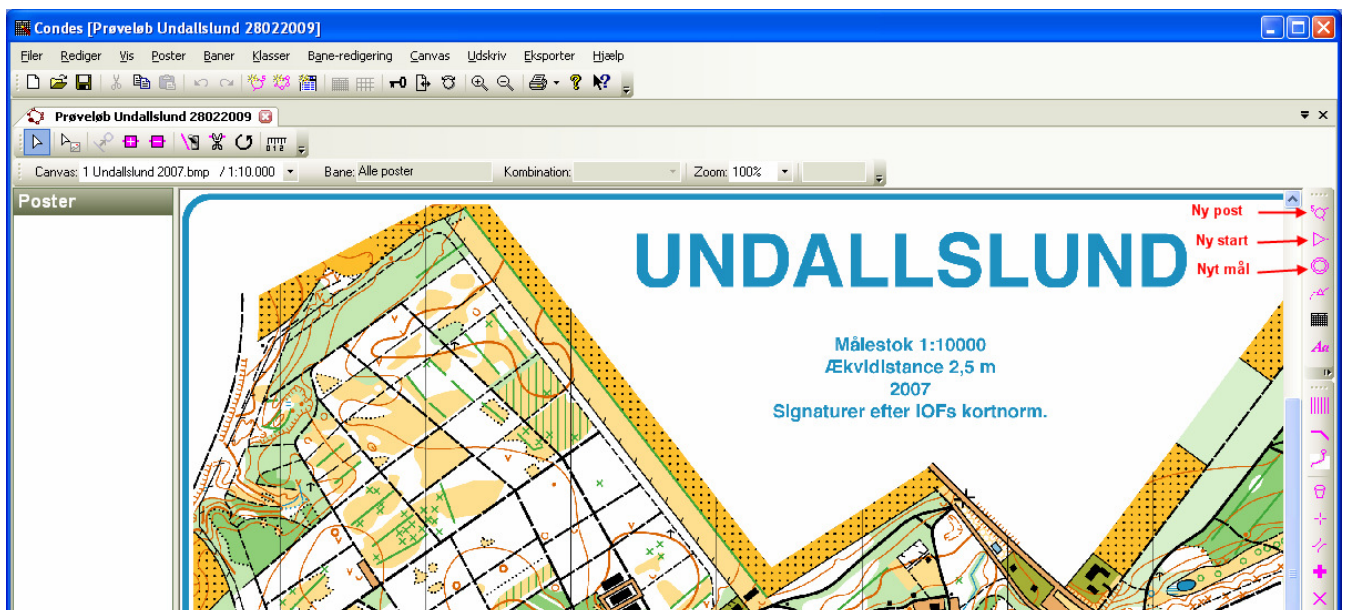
Condes [Prøveløb Undallslund 28022009]

Filer Rediger Vis Poster Baner Klasser Bane-redigering Canvas Udskriv Eksporter Hjælp

Prøveløb Undallslund 28022009

Canvas: 1 Undallslund 2007.bmp / 1:10.000 Bane: Alle poster Kombination: Zoom: 100%

Poster

Ny post
Ny start
Nyt mål

UNDALLSLUND

Målestok 1:10000
Ækvidistance 2,5 m
2007
Signaturer efter IOFs kortnorm.